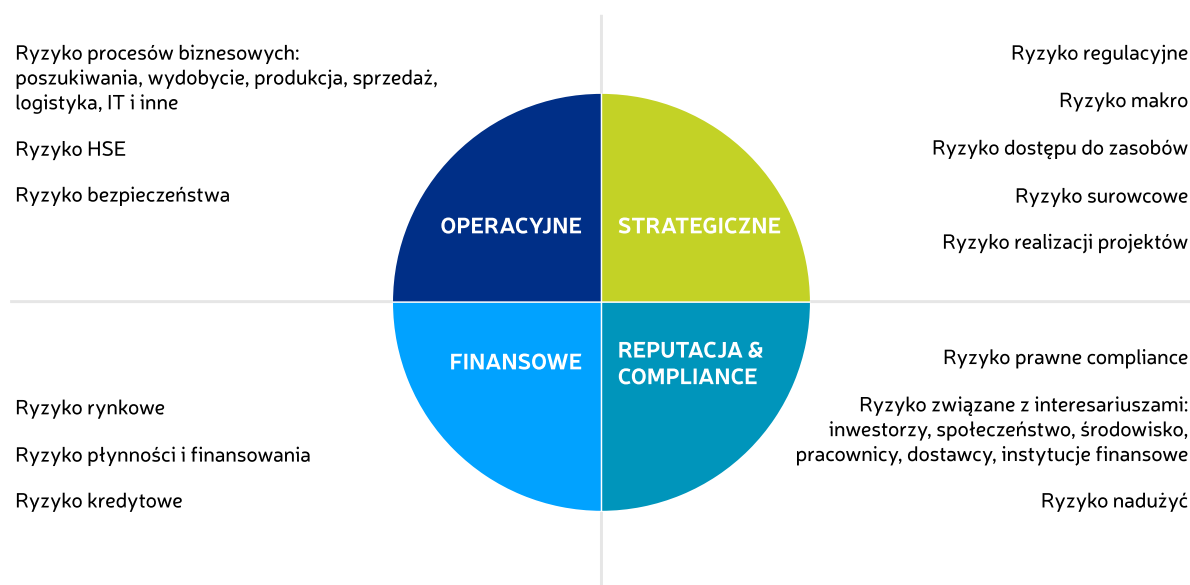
Ryzyko procesów biznesowych: poszukiwania, wydobycie, produkcja, sprzedaż, logistyka, IT i inne

Ryzyko HSE

Ryzyko bezpieczeństwa

OPERACYJNE

STRATEGICZNE

Ryzyko regulacyjne

Ryzyko makro

Ryzyko dostępu do zasobów

Ryzyko surowcowe

Ryzyko realizacji projektów

FINANSOWE

REPUTACJA & COMPLIANCE

Ryzyko rynkowe

Ryzyko płynności i finansowania

Ryzyko kredytowe

Ryzyko prawne compliance

Ryzyko związane z interesariuszami: inwestorzy, społeczeństwo, środowisko, pracownicy, dostawcy, instytucje finansowe

Ryzyko nadużyć